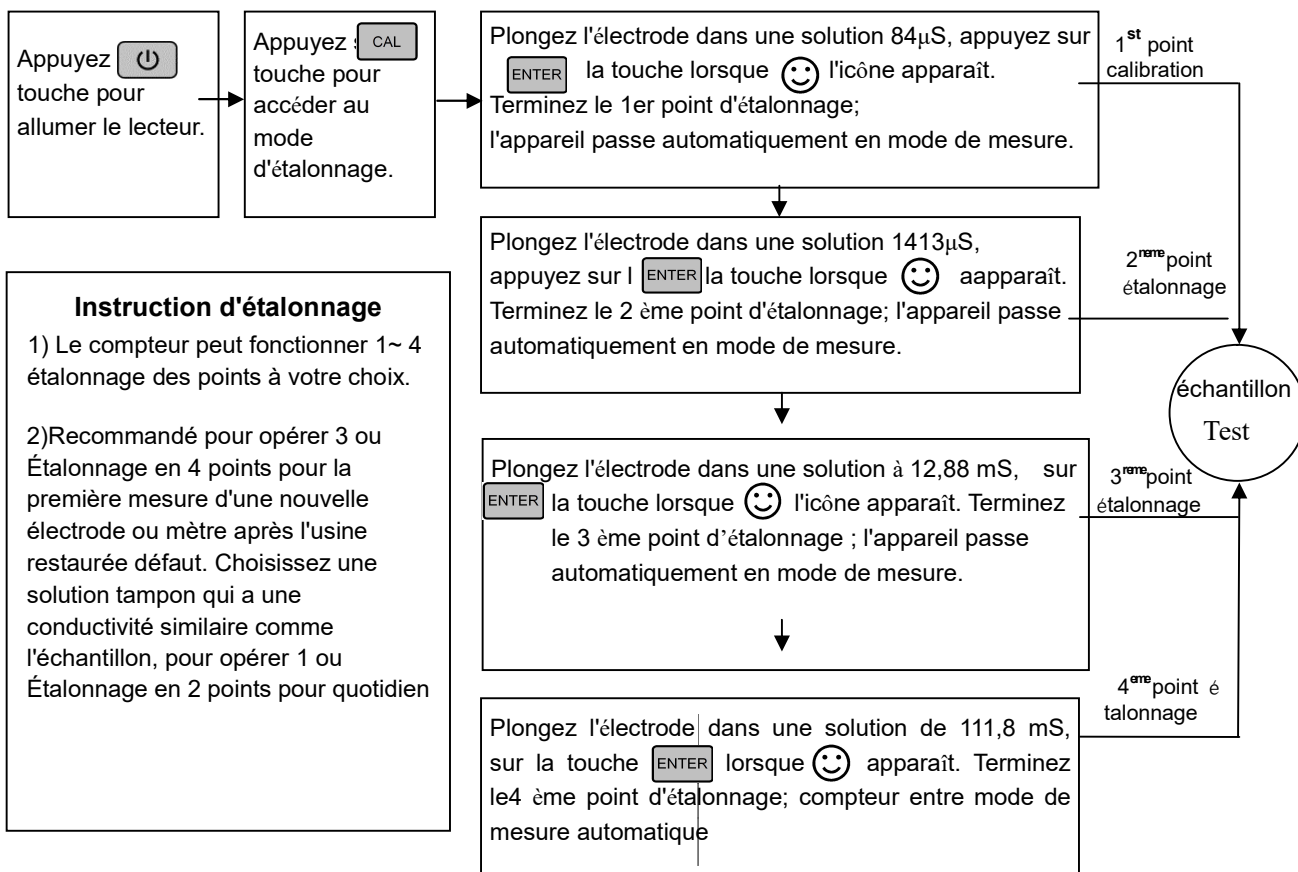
Appuyez ⏻ touche pour allumer le lecteur.

Appuyez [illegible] CAL touche pour accéder au mode d'étalonnage.

Plongez l'électrode dans une solution 84μS, appuyez sur ENTER la touche lorsque ☺ l'icône apparaît. Terminez le 1er point d'étalonnage; l'appareil passe automatiquement en mode de mesure.

$1^{st}$ point calibration

Plongez l'électrode dans une solution 1413μS, appuyez sur l ENTER la touche lorsque ☺ aapparaît. Terminez le 2 ème point d'étalonnage; l'appareil passe automatiquement en mode de mesure.

$2^{nème}$point étalonnage

Instruction d'étalonnage

1) Le compteur peut fonctionner 1~ 4 étalonnage des points à votre choix.

2)Recommandé pour opérer 3 ou Étalonnage en 4 points pour la première mesure d'une nouvelle électrode ou mètre après l'usine restaurée défaut. Choisissez une solution tampon qui a une conductivité similaire comme l'échantillon, pour opérer 1 ou Étalonnage en 2 points pour quotidien

échantillon Test

Plongez l'électrode dans une solution à 12,88 mS, sur ENTER la touche lorsque ☺ l'icône apparaît. Terminez le 3 ème point d'étalonnage ; l'appareil passe automatiquement en mode de mesure.

$3^{rème}$point étalonnage

$4^{eme}$point étalonnage

Plongez l'électrode dans une solution de 111,8 mS, sur la touche ENTER lorsque ☺ apparaît. Terminez le4 ème point d'étalonnage; compteur entre mode de mesure automatique